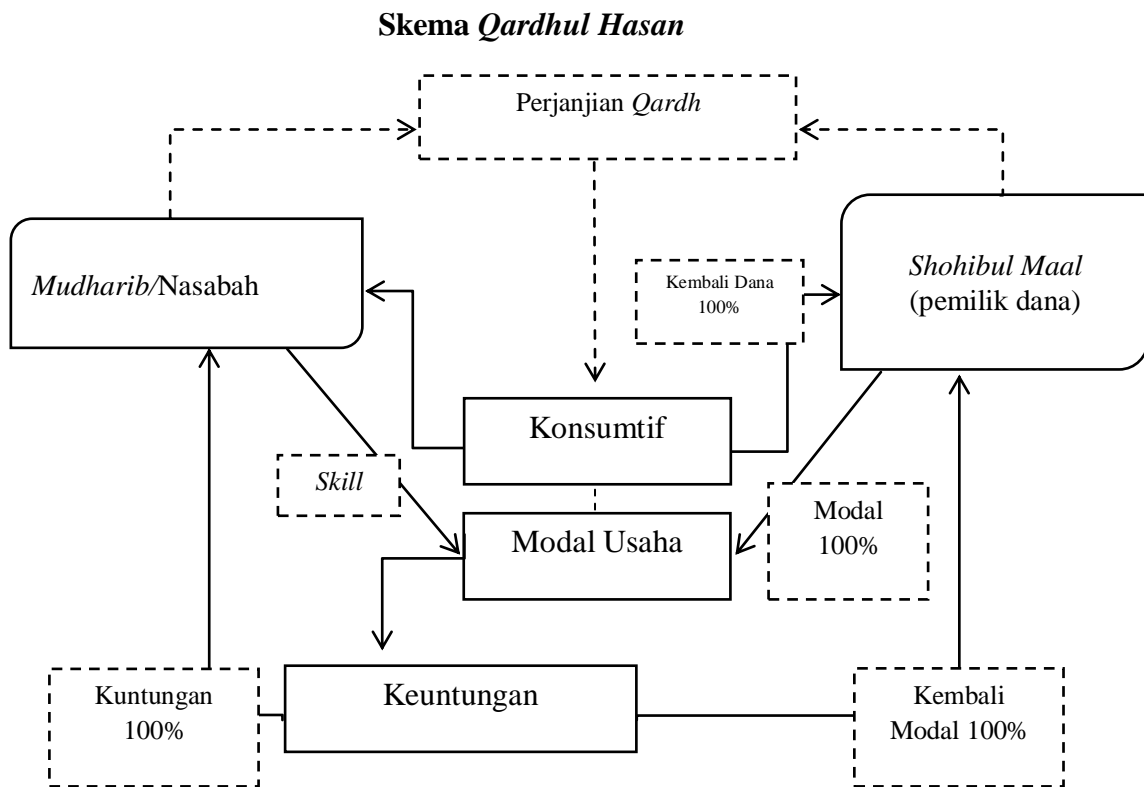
Skema *Qardhul Hasan*

Perjanjian *Qardh*

*Mudharib/*Nasabah

Kembali Dana 100%

*Shohibul Maal* (pemilik dana)

Konsumtif

*Skill*

Modal Usaha

Modal 100%

Kuntungan 100%

Keuntungan

Kembali Modal 100%